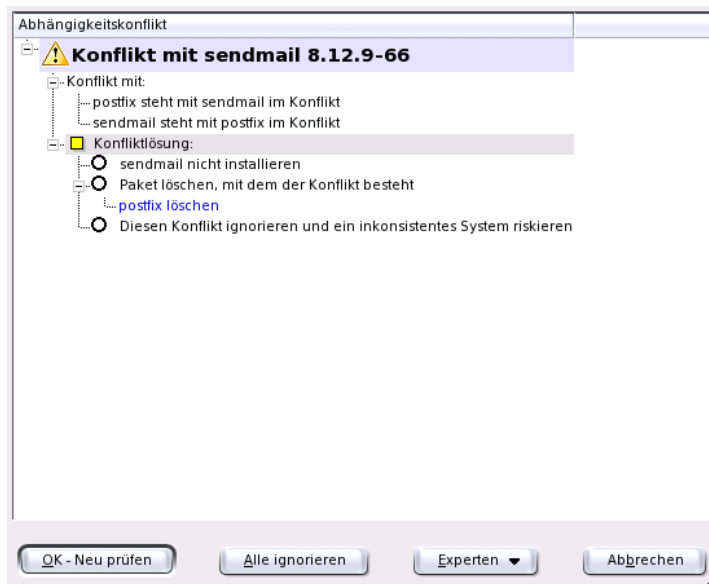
Abhängigkeitskonflikt

Konflikt mit sendmail 8.12.9-66

Konflikt mit:

postfix steht mit sendmail im Konflikt

sendmail steht mit postfix im Konflikt

Konfliktlösung:

sendmail nicht installieren

Paket löschen, mit dem der Konflikt besteht

postfix löschen

Diesen Konflikt ignorieren und ein inkonsistentes System riskieren

OK - Neu prüfen

Alle ignorieren

Experten

Abbrechen